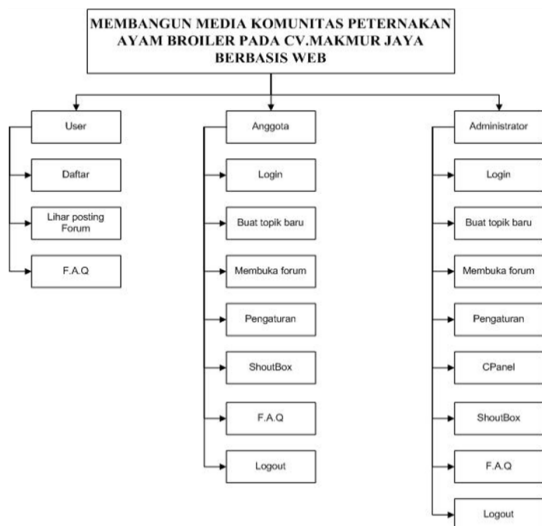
MEMBANGUN MEDIA KOMUNITAS PETERNAKAN AYAM BROILER PADA CV.MAKMUR JAYA BERBASIS WEB

User

Daftar

Lihar posting Forum

F.A.Q

Anggota

Login

Buat topik baru

Membuka forum

Pengaturan

ShoutBox

F.A.Q

Logout

Administrator

Login

Buat topik baru

Membuka forum

Pengaturan

CPanel

ShoutBox

F.A.Q

Logout